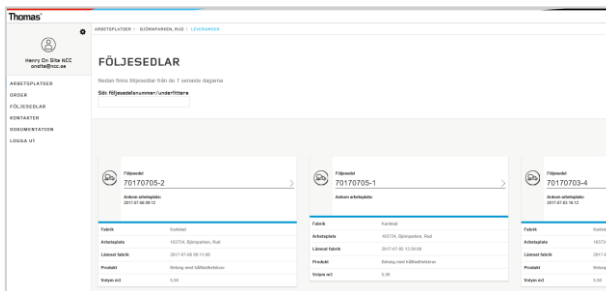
Thomas

Henry On Site NCC
onsite@ncc.se

ARBETSPLATSER
ORDER
FÖLJESEDLAR
KONTAKTER
DOKUMENTATION
LOGGA UT

ARBETSPLATSER / BJÖRNPARKEN, RUD / LEVERANSER

FÖLJESEDLAR

Nedan finns följesedlar från de 7 senaste dagarna

Sök följesedelsnummer/underfiltera

Följesedel
70170705-2
Ankom arbetsplats
2017-07-06 09:12

| Fabrik | Karlstad |
|---|---|
| Arbetsplats | 163734, Björnparken, Rud |
| Lämnat fabrik | 2017-07-06 08:11:00 |
| Produkt | Betong med hållfasthetsklass |
| Volym m3 | 5,00 |

Följesedel
70170705-1
Ankom arbetsplats

| Fabrik | Karlstad |
|---|---|
| Arbetsplats | 163734, Björnparken, Rud |
| Lämnat fabrik | 2017-07-06 13:59:00 |
| Produkt | Betong med hållfasthetsklass |
| Volym m3 | 5,00 |

Följesedel
70170703-4
Ankom arbetsplats
2017-07-03 16:12

| Fabrik | Karlsta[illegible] |
|---|---|
| Arbetsplats | 16373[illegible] |
| Lämnat fabrik | 2017-0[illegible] |
| Produkt | Betong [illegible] |
| Volym m3 | 5,00 |